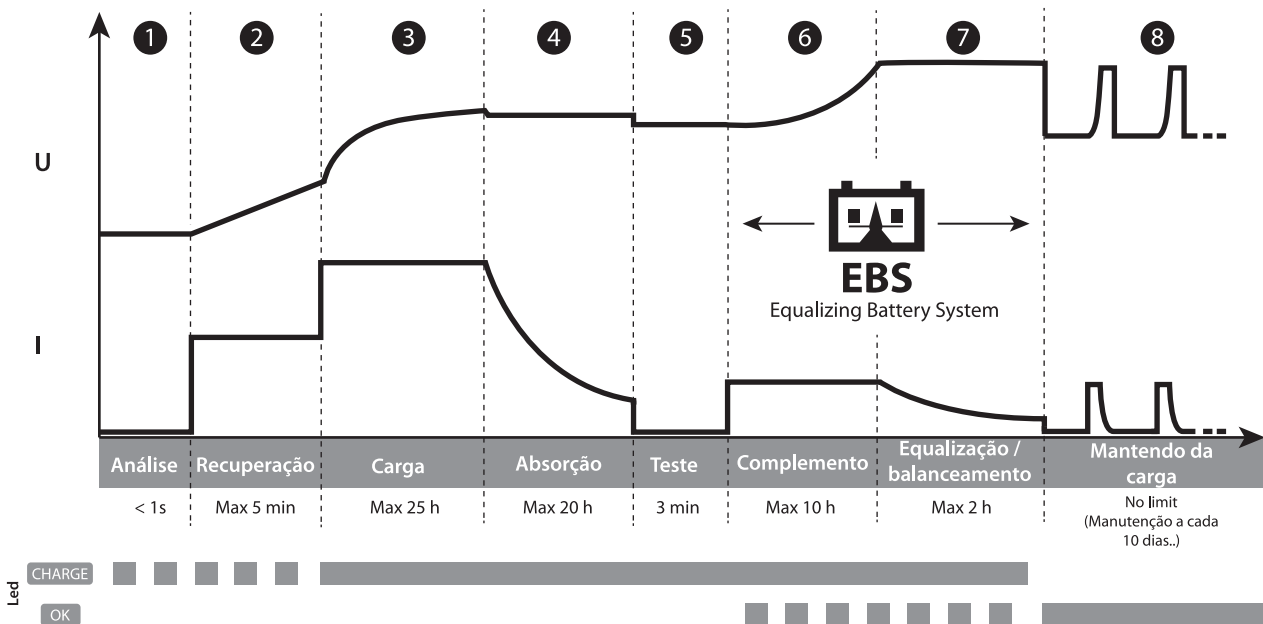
1 2 3 4 5 6 7 8

U

I

EBS
Equalizing Battery System

| Análise | Recuperação | Carga | Absorção | Teste | Complemento | Equalização / balanceamento | Mantendo da carga |
|---|---|---|---|---|---|---|---|
| < 1s | Max 5 min | Max 25 h | Max 20 h | 3 min | Max 10 h | Max 2 h | No limit (Manutenção a cada 10 dias..) |

Led
CHARGE
OK